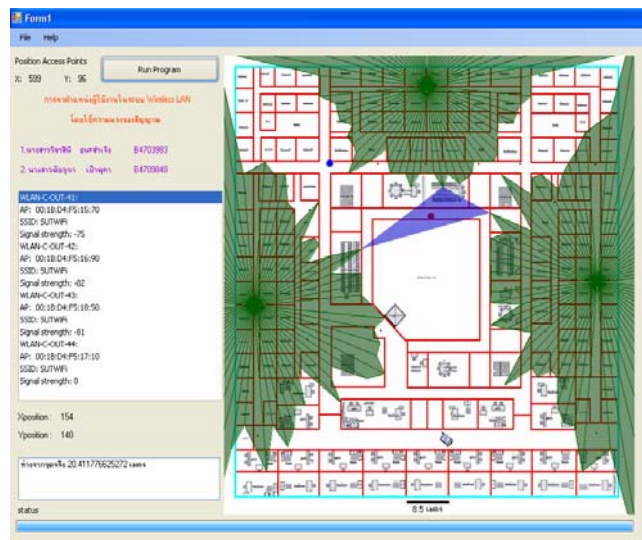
Form1

File Help

Position Access Points

X: 599 Y: 96

Run Program

การหาตำแหน่งผู้ใช้งานในระบบ Wireless LAN

โดยใช้ความแรงของสัญญาณ

1.นายสกรรจ์ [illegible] B4703983

2.นางสาว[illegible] B4709048

WLAN-C-OUT-41:
AP: 00:1B:D4:F5:15:70
SSID: SUTWiFi
Signal strength: -75
WLAN-C-OUT-42:
AP: 00:1B:D4:F5:16:90
SSID: SUTWiFi
Signal strength: -82
WLAN-C-OUT-43:
AP: 00:1B:D4:F5:18:50
SSID: SUTWiFi
Signal strength: -81
WLAN-C-OUT-44:
AP: 00:1B:D4:F5:17:10
SSID: SUTWiFi
Signal strength: 0

Xposition : 154

Yposition : 140

ห่างจากจุดจริง 20.411776625272 เมตร

status

8.5 เมตร